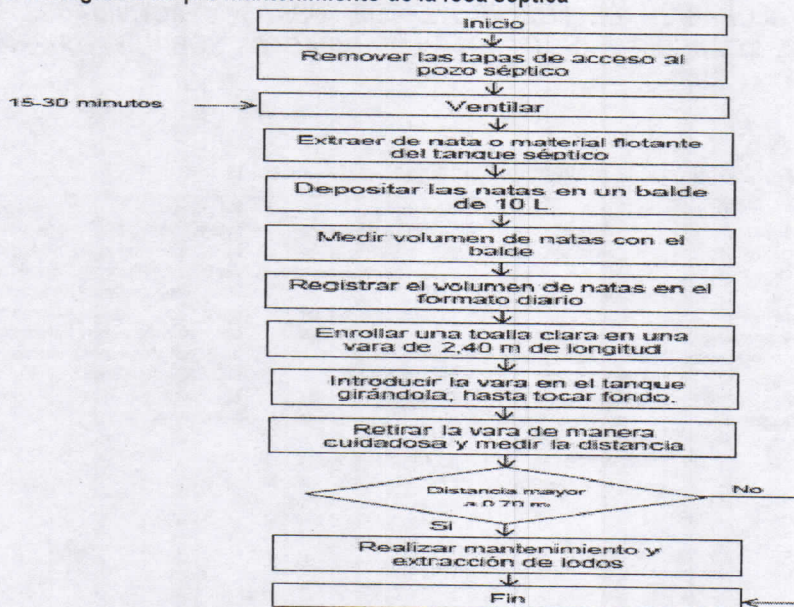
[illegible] mantenimiento de la fosa séptica

Inicio

Remover las tapas de acceso al pozo séptico

15-30 minutos

Ventilar

Extraer de nata o material flotante del tanque séptico

Depositar las natas en un balde de 10 L

Medir volumen de natas con el balde

Registrar el volumen de natas en el formato diario

Enrollar una toalla clara en una vara de 2,40 m de longitud

Introducir la vara en el tanque girándola, hasta tocar fondo.

Retirar la vara de manera cuidadosa y medir la distancia

Distancia mayor a 0,70 m

No

Si

Realizar mantenimiento y extracción de lodos

Fin